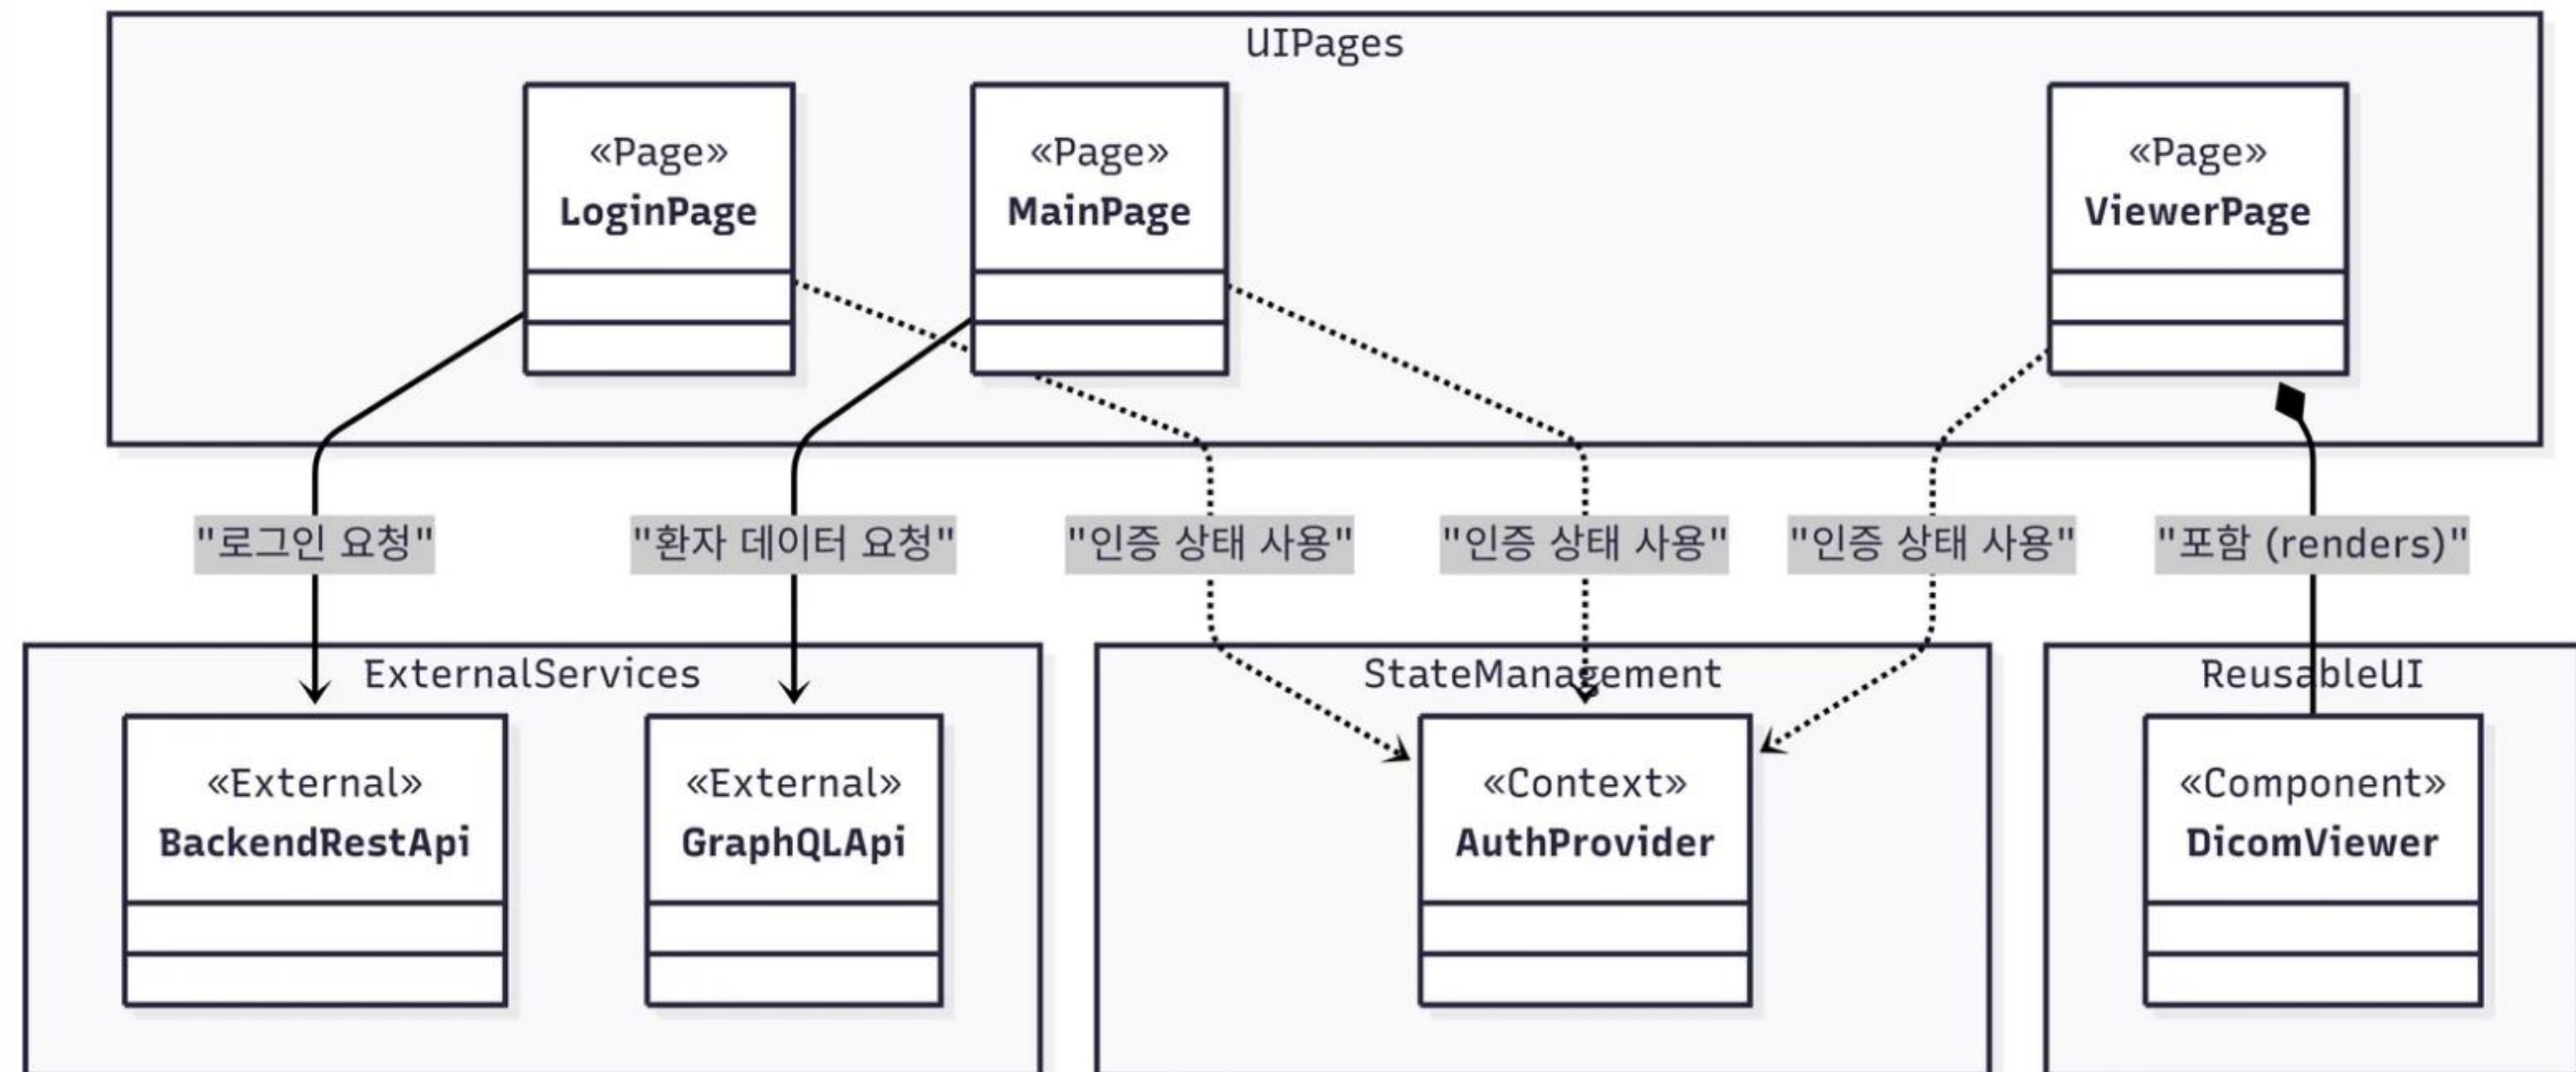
UIPages

«Page»
LoginPage

«Page»
MainPage

«Page»
ViewerPage

"로그인 요청"

"환자 데이터 요청"

"인증 상태 사용"

"인증 상태 사용"

"인증 상태 사용"

"포함 (renders)"

ExternalServices

«External»
BackendRestApi

«External»
GraphQLApi

StateManagement

«Context»
AuthProvider

ReusableUI

«Component»
DicomViewer